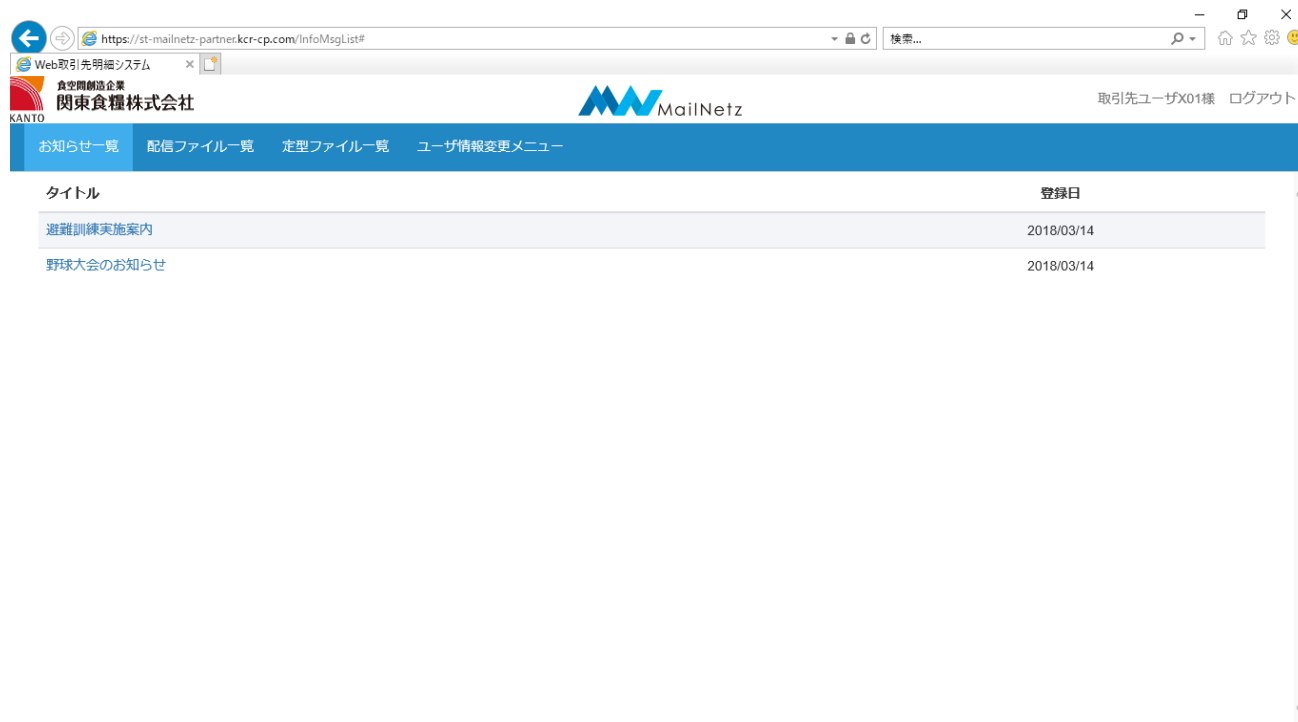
https://st-mailnetz-partner.kcr-cp.com/InfoMsgList#

検索...

Web取引先明細システム

食空間創造企業
関東食糧株式会社
KANTO

MailNetz

取引先ユーザX01様 ログアウト

お知らせ一覧 配信ファイル一覧 定型ファイル一覧 ユーザ情報変更メニュー

| タイトル | 登録日 |
|---|---|
| 避難訓練実施案内 | 2018/03/14 |
| 野球大会のお知らせ | 2018/03/14 |